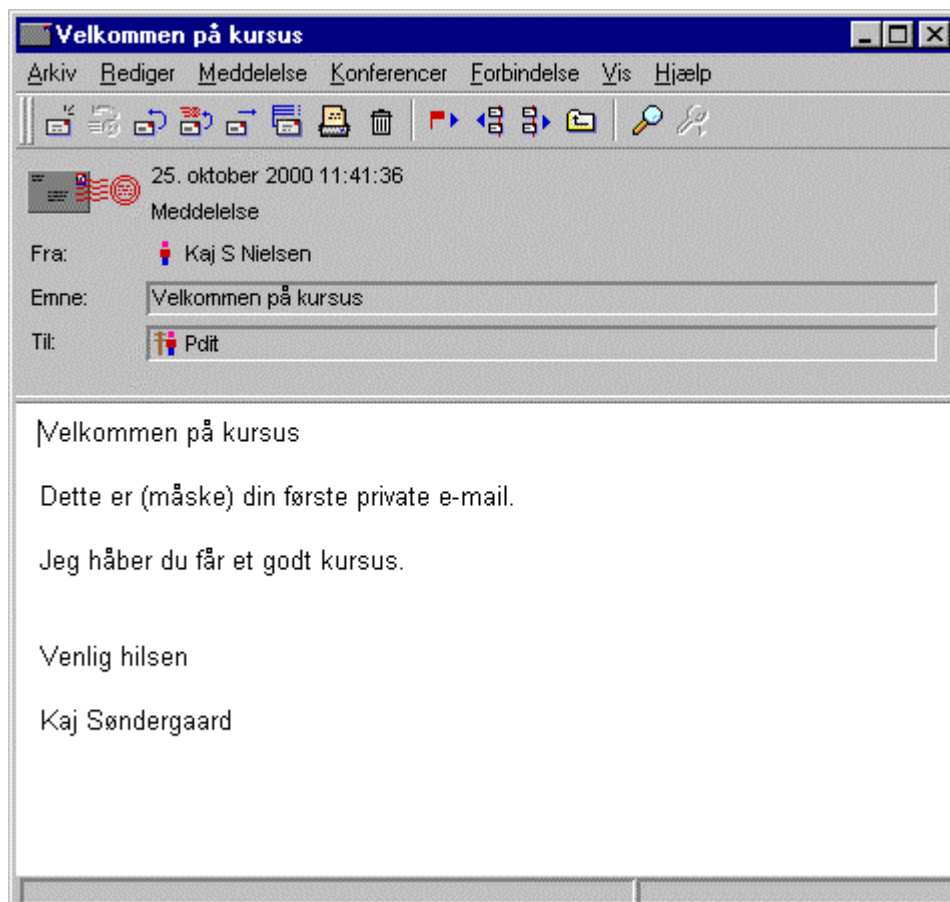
Velkommen på kursus

Arkiv Rediger Meddelelse Konferencer Forbindelse Vis Hjælp

25. oktober 2000 11:41:36
Meddelelse

Fra: Kaj S Nielsen

Emne: Velkommen på kursus

Til: Pdit

Velkommen på kursus

Dette er (måske) din første private e-mail.

Jeg håber du får et godt kursus.

Venlig hilsen

Kaj Søndergaard